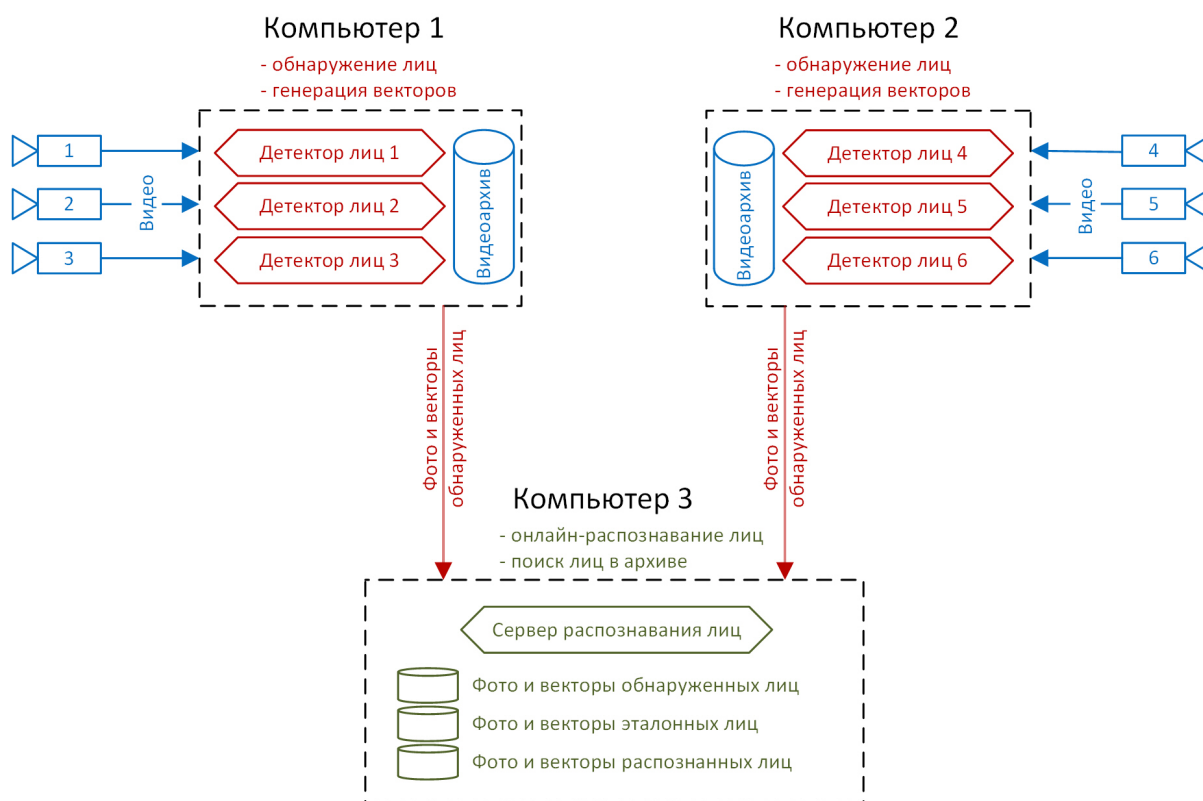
Компьютер 1
- обнаружение лиц
- генерация векторов

1
2
3
Видео

Детектор лиц 1
Детектор лиц 2
Детектор лиц 3
Видеоархив

Компьютер 2
- обнаружение лиц
- генерация векторов

Видеоархив
Детектор лиц 4
Детектор лиц 5
Детектор лиц 6

4
5
6
Видео

Фото и векторы обнаруженных лиц

Фото и векторы обнаруженных лиц

Компьютер 3
- онлайн-распознавание лиц
- поиск лиц в архиве

Сервер распознавания лиц

Фото и векторы обнаруженных лиц
Фото и векторы эталонных лиц
Фото и векторы распознанных лиц